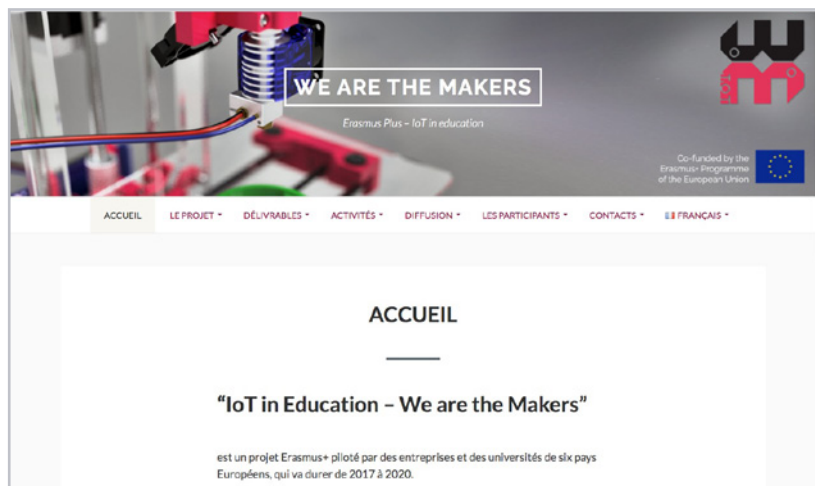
WE ARE THE MAKERS

Erasmus Plus – IoT in education

IOT

Co-funded by the Erasmus+ Programme of the European Union

ACCUEIL LE PROJET ▾ DÉLIVRABLES ▾ ACTIVITÉS ▾ DIFFUSION ▾ LES PARTICIPANTS ▾ CONTACTS ▾ FRANÇAIS ▾

ACCUEIL

“IoT in Education – We are the Makers”

est un projet Erasmus+ piloté par des entreprises et des universités de six pays Européens, qui va durer de 2017 à 2020.